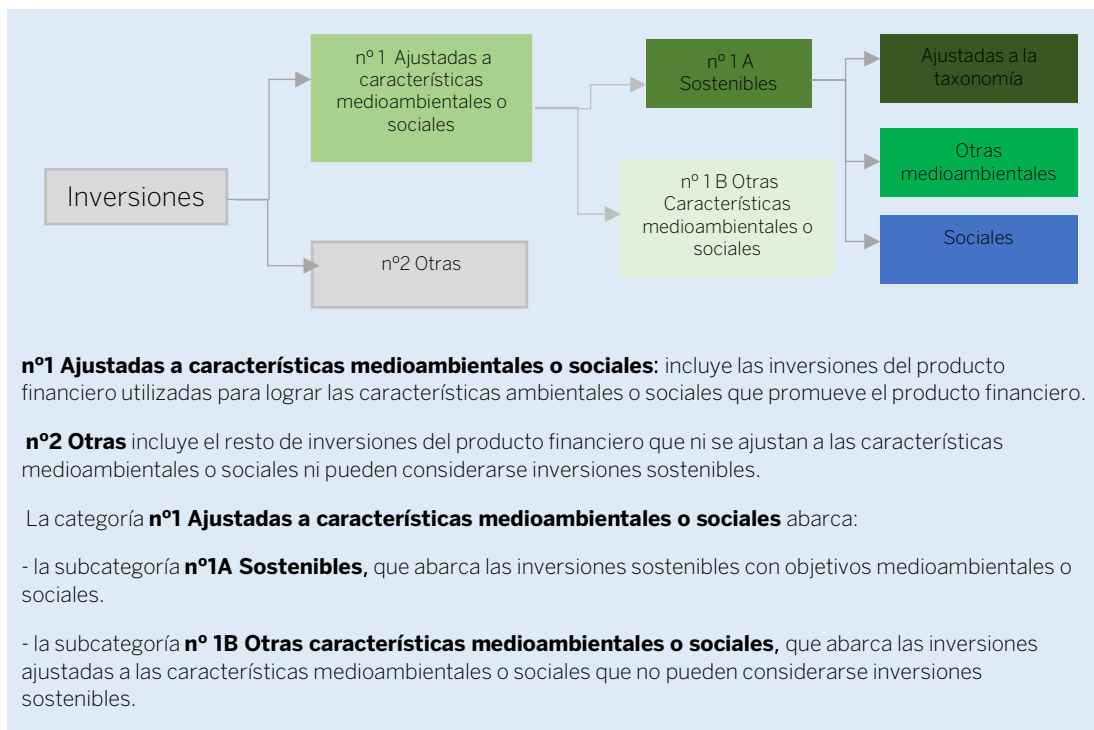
Inversiones

nº 1 Ajustadas a características medioambientales o sociales

nº2 Otras

nº 1 A Sostenibles

nº 1 B Otras Características medioambientales o sociales

Ajustadas a la taxonomía

Otras medioambientales

Sociales

**nº1 Ajustadas a características medioambientales o sociales**: incluye las inversiones del producto financiero utilizadas para lograr las características ambientales o sociales que promueve el producto financiero.

**nº2 Otras** incluye el resto de inversiones del producto financiero que ni se ajustan a las características medioambientales o sociales ni pueden considerarse inversiones sostenibles.

La categoría **nº1 Ajustadas a características medioambientales o sociales** abarca:

- la subcategoría **nº1A Sostenibles,** que abarca las inversiones sostenibles con objetivos medioambientales o sociales.

- la subcategoría **nº 1B Otras características medioambientales o sociales,** que abarca las inversiones ajustadas a las características medioambientales o sociales que no pueden considerarse inversiones sostenibles.